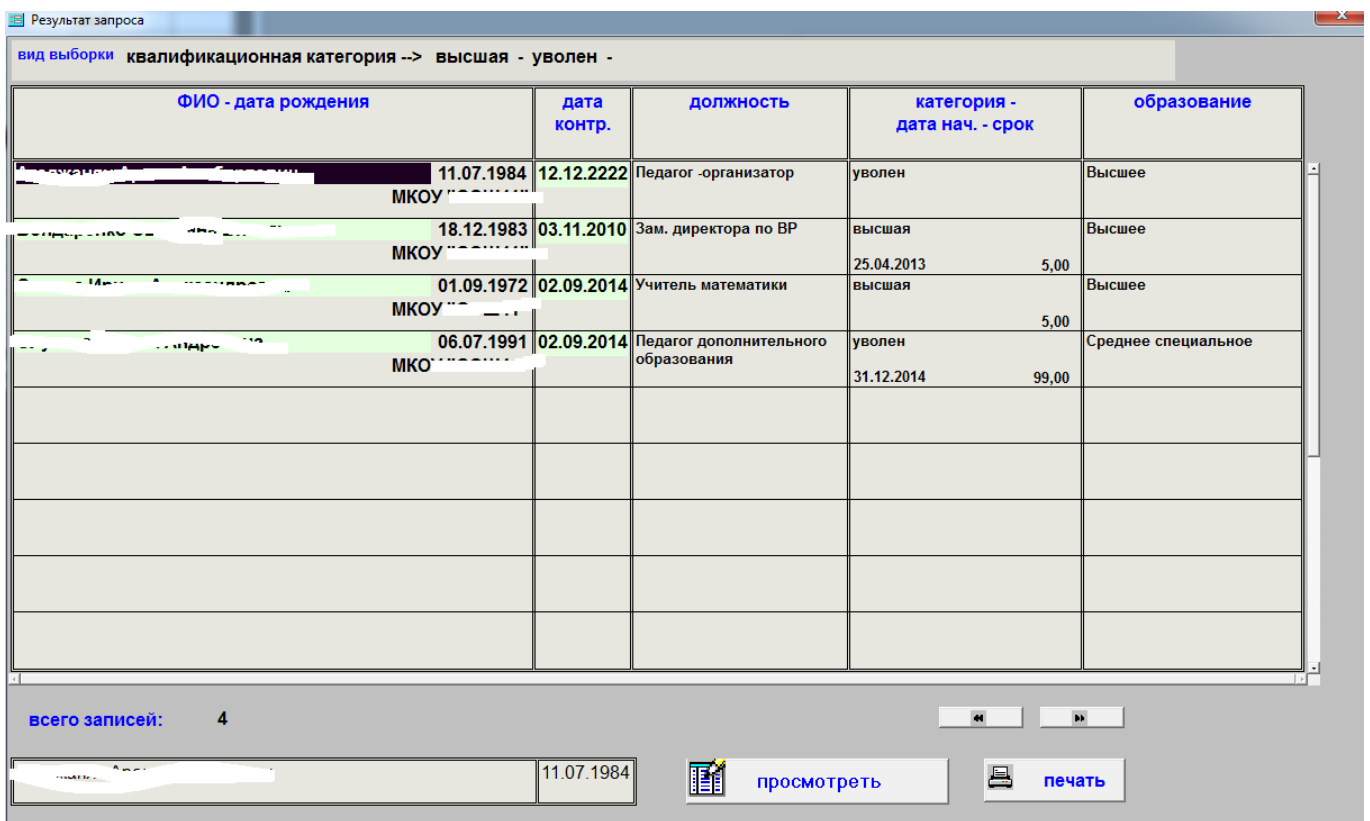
Результат запроса

вид выборки квалификационная категория --> высшая - уволен -

| ФИО - дата рождения | дата контр. | должность | категория - дата нач. - срок | образование |
|---|---|---|---|---|
| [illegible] 11.07.1984 МКОУ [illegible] | 12.12.2222 | Педагог -организатор | уволен | Высшее |
| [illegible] 18.12.1983 МКОУ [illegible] | 03.11.2010 | Зам. директора по ВР | высшая 25.04.2013 5,00 | Высшее |
| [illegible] 01.09.1972 МКОУ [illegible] | 02.09.2014 | Учитель математики | высшая 5,00 | Высшее |
| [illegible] 06.07.1991 МКО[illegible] | 02.09.2014 | Педагог дополнительного образования | уволен 31.12.2014 99,00 | Среднее специальное |

всего записей: 4

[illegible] 11.07.1984

просмотреть

печать